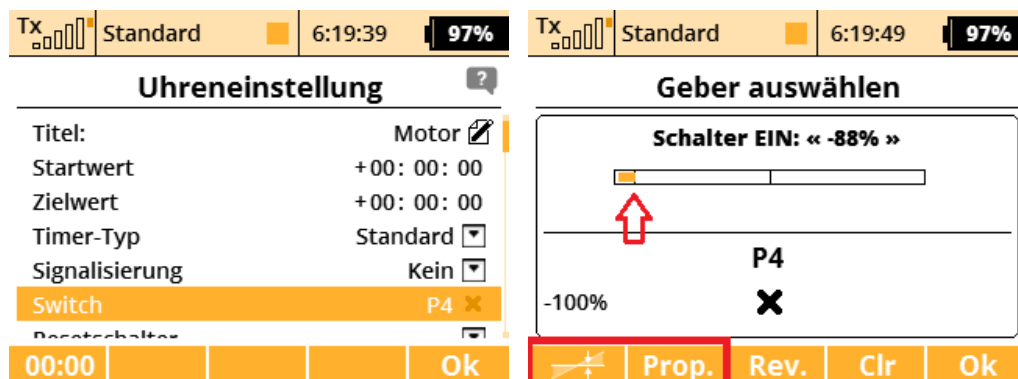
Tx Standard 6:19:39 97%

Uhreneinstellung

?

Titel: Motor

Startwert +00: 00: 00

Zielwert +00: 00: 00

Timer-Typ Standard

Signalisierung Kein

Switch P4

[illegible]

00:00 Ok

Tx Standard 6:19:49 97%

Geber auswählen

Schalter EIN: « -88% »

P4

-100%

Prop. Rev. Clr Ok